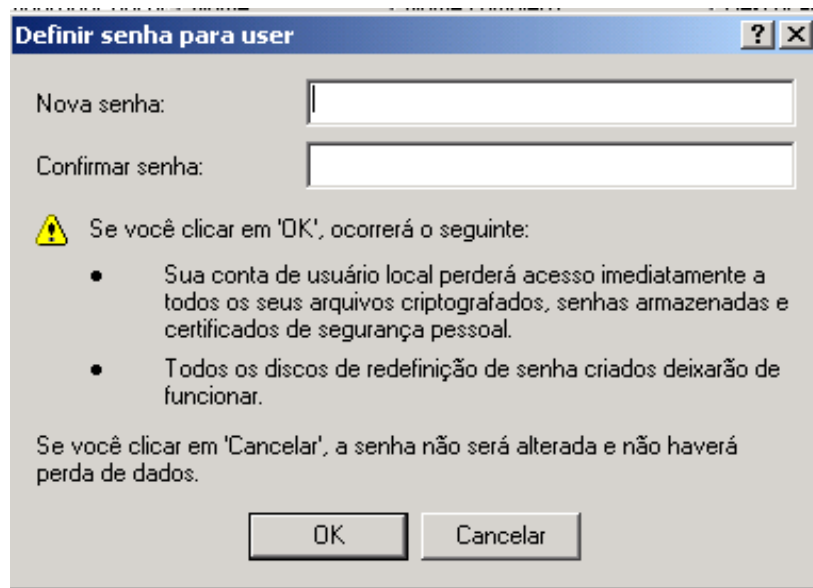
Definir senha para user

?

Nova senha:

Confirmar senha:

Se você clicar em 'OK', ocorrerá o seguinte:

• Sua conta de usuário local perderá acesso imediatamente a todos os seus arquivos criptografados, senhas armazenadas e certificados de segurança pessoal.

• Todos os discos de redefinição de senha criados deixarão de funcionar.

Se você clicar em 'Cancelar', a senha não será alterada e não haverá perda de dados.

OK

Cancelar